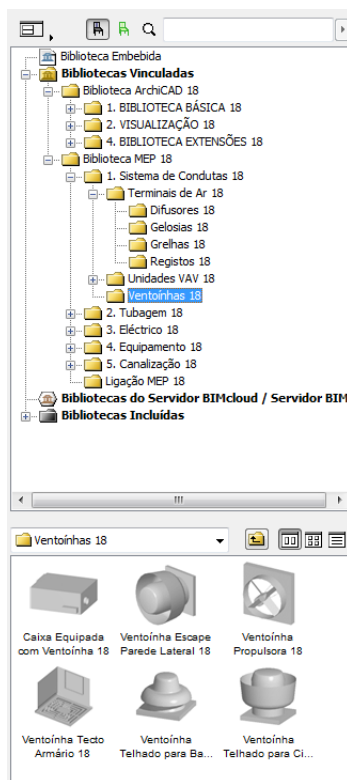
Biblioteca Embebida
Bibliotecas Vinculadas
Biblioteca ArchiCAD 18
1. BIBLIOTECA BÁSICA 18
2. VISUALIZAÇÃO 18
4. BIBLIOTECA EXTENSÕES 18
Biblioteca MEP 18
1. Sistema de Condutas 18
Terminais de Ar 18
Difusores 18
Gelosias 18
Grelhas 18
Registos 18
Unidades VAV 18
Ventoínhas 18
2. Tubagem 18
3. Eléctrico 18
4. Equipamento 18
5. Canalização 18
Ligação MEP 18
Bibliotecas do Servidor BIMcloud / Servidor BIM
Bibliotecas Incluídas

Ventoínhas 18

Caixa Equipada com Ventoínha 18
Ventoínha Escape Parede Lateral 18
Ventoínha Propulsora 18
Ventoínha Tecto Armário 18
Ventoínha Telhado para Ba...
Ventoínha Telhado para Ci...